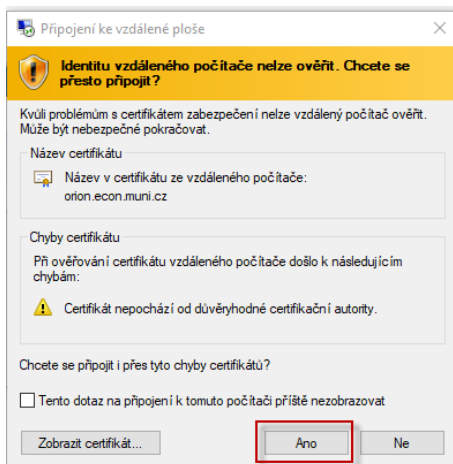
Připojení ke vzdálené ploše

Identitu vzdáleného počítače nelze ověřit. Chcete se přesto připojit?

Kvůli problémům s certifikátem zabezpečení nelze vzdálený počítač ověřit. Může být nebezpečné pokračovat.

Název certifikátu

Název v certifikátu ze vzdáleného počítače:
orion.econ.muni.cz

Chyby certifikátu

Při ověřování certifikátu vzdáleného počítače došlo k následujícím chybám:

Certifikát nepochází od důvěryhodné certifikační autority.

Chcete se připojit i přes tyto chyby certifikátů?

Tento dotaz na připojení k tomuto počítači příště nezobrazovat

Zobrazit certifikát...

Ano

Ne